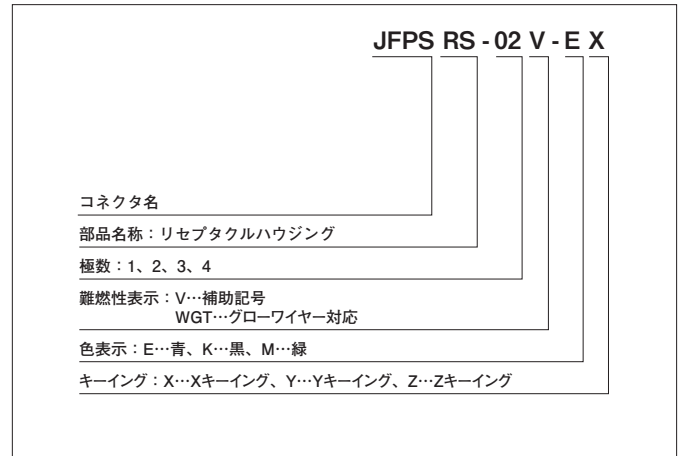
JFPS RS - 02 V - E X

コネクタ名

部品名称：リセプタクルハウジング

極数：1、2、3、4

難燃性表示：V…補助記号
WGT…グローワイヤー対応

色表示：E…青、K…黒、M…緑

キーイング：X…Xキーイング、Y…Yキーイング、Z…Zキーイング